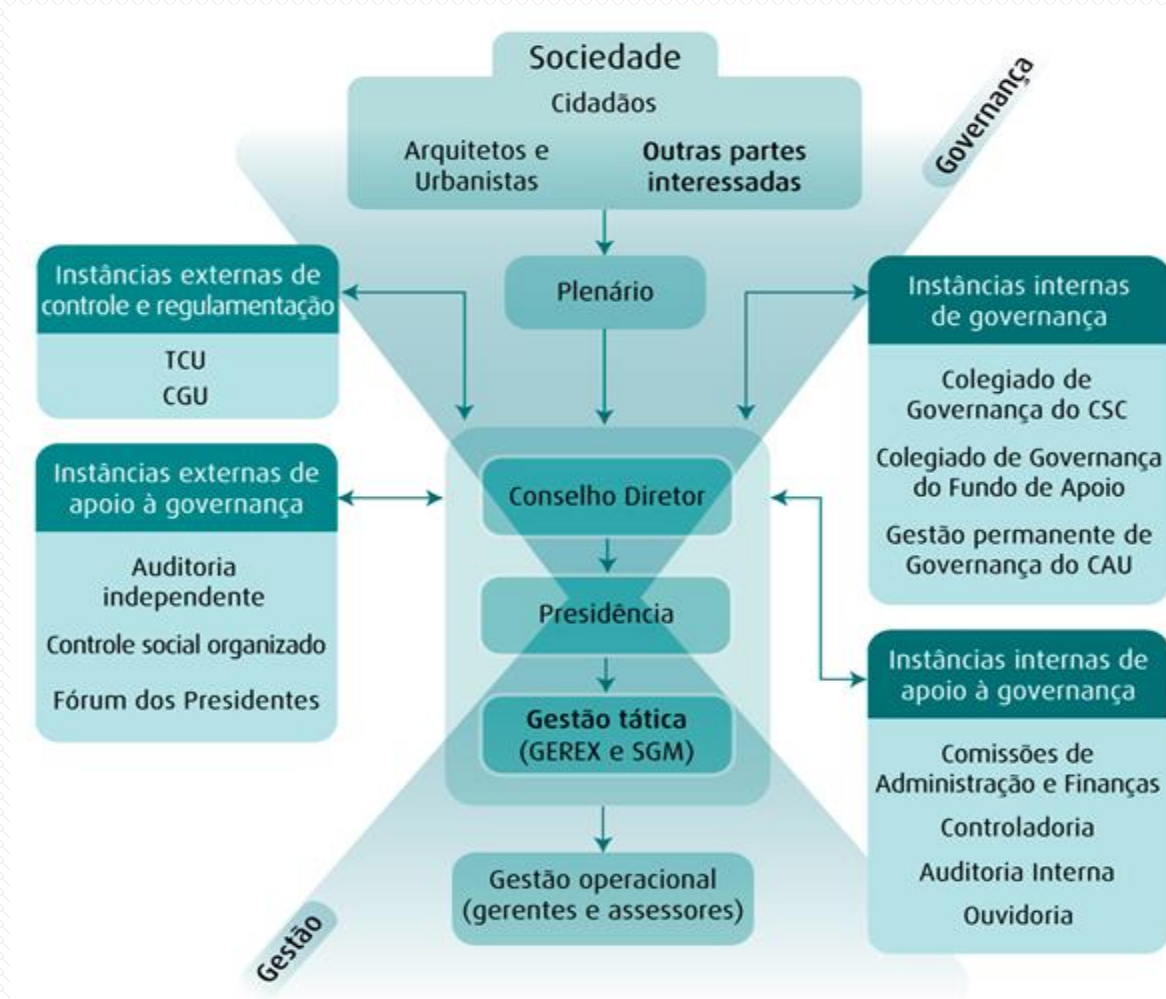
Sociedade
Cidadãos
Arquitetos e Urbanistas
Outras partes interessadas

Governança

Plenário

Instâncias externas de controle e regulamentação
TCU
CGU

Instâncias internas de governança
Colegiado de Governança do CSC
Colegiado de Governança do Fundo de Apoio
Gestão permanente de Governança do CAU

Instâncias externas de apoio à governança
Auditoria independente
Controle social organizado
Fórum dos Presidentes

Conselho Diretor
Presidência
Gestão tática
(GEREX e SGM)

Instâncias internas de apoio à governança
Comissões de Administração e Finanças
Controladoria
Auditoria Interna
Ouvidoria

Gestão operacional
(gerentes e assessores)

Gestão